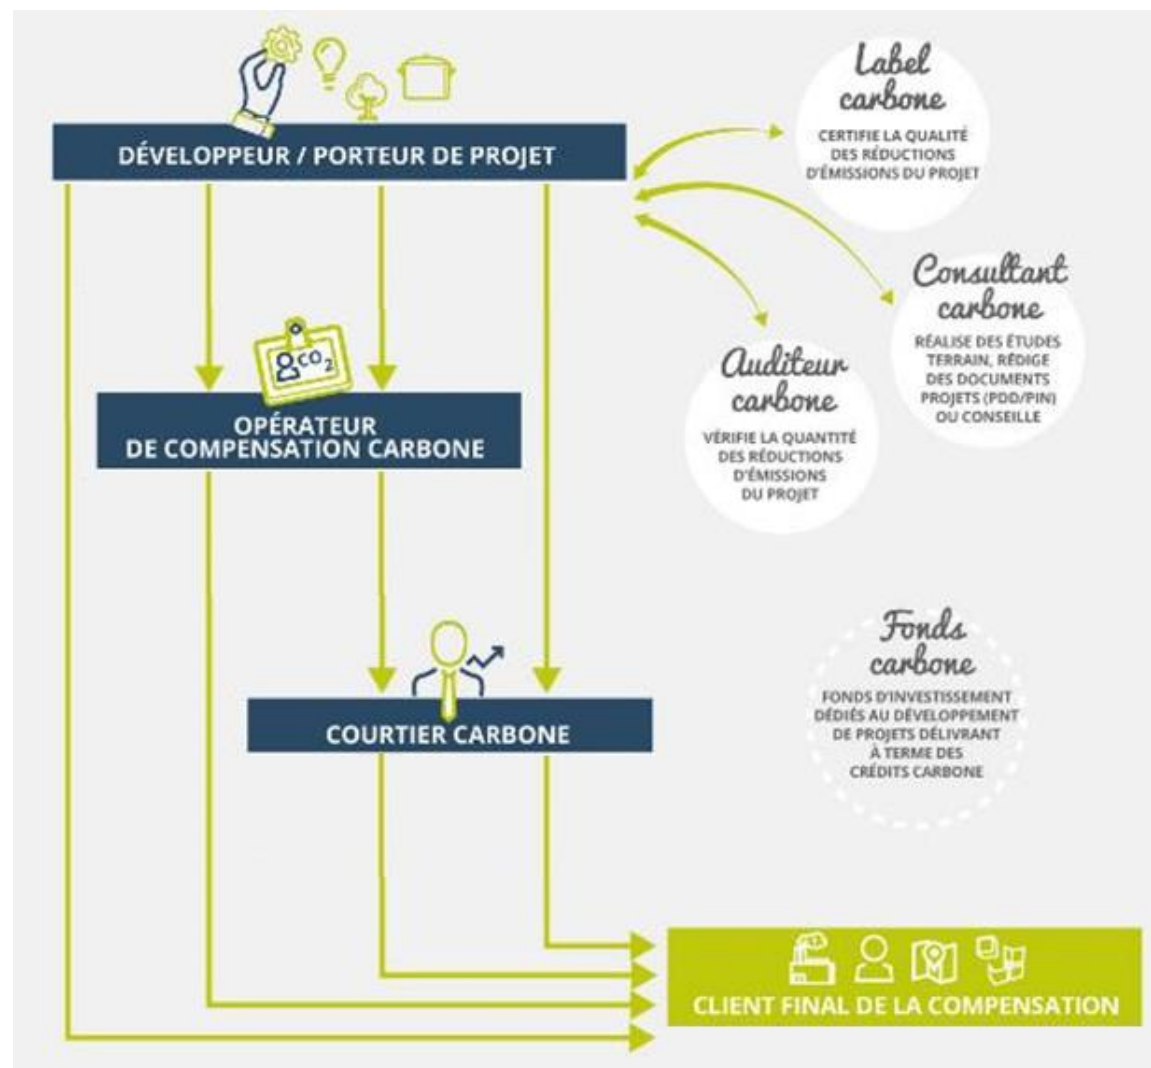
DÉVELOPPEUR / PORTEUR DE PROJET

Label carbone

CERTIFIE LA QUALITÉ DES RÉDUCTIONS D'ÉMISSIONS DU PROJET

Consultant carbone

RÉALISE DES ÉTUDES TERRAIN, RÉDIGE DES DOCUMENTS PROJETS (PDD/PIN) OU CONSEILLE

Auditeur carbone

VÉRIFIE LA QUANTITÉ DES RÉDUCTIONS D'ÉMISSIONS DU PROJET

$CO_2$

OPÉRATEUR DE COMPENSATION CARBONE

Fonds carbone

FONDS D'INVESTISSEMENT DÉDIÉS AU DÉVELOPPEMENT DE PROJETS DÉLIVRANT À TERME DES CRÉDITS CARBONE

COURTIER CARBONE

CLIENT FINAL DE LA COMPENSATION